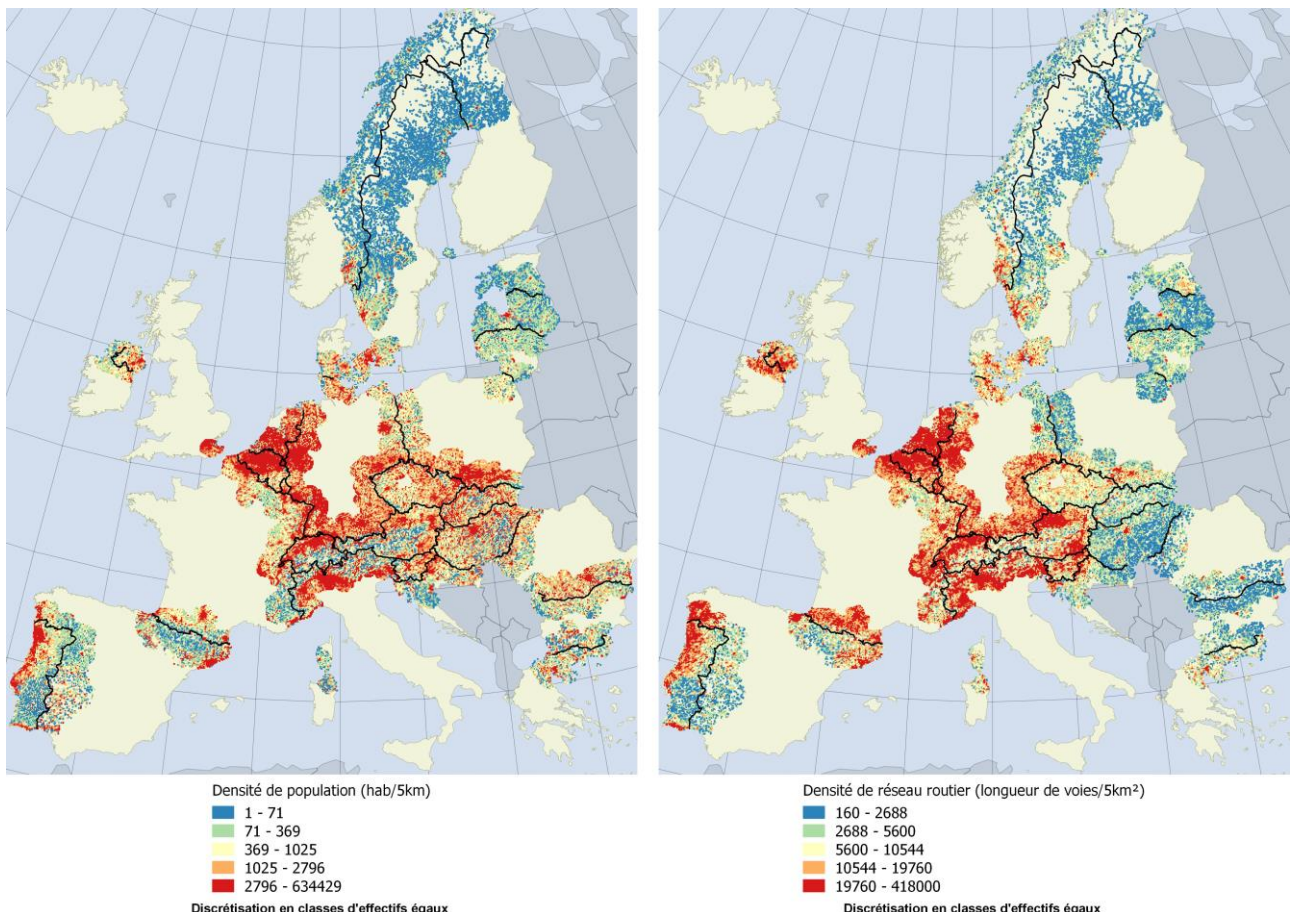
Densité de population (hab/5km)
1 - 71
71 - 369
369 - 1025
1025 - 2796
2796 - 634429
Discrétisation en classes d'effectifs égaux

Densité de réseau routier (longueur de voies/5km²)
160 - 2688
2688 - 5600
5600 - 10544
10544 - 19760
19760 - 418000
Discrétisation en classes d'effectifs égaux